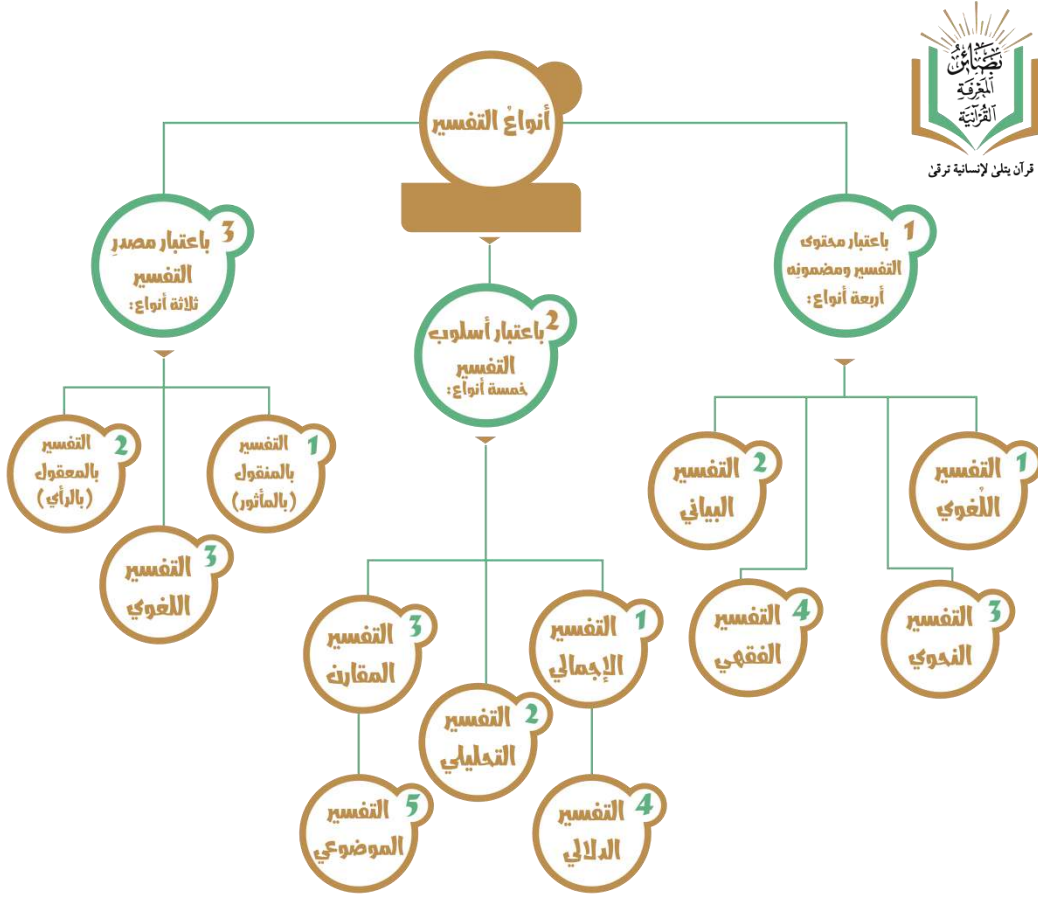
نصائح المعرفة القرآنية
قرآن يتلى لإنسانية ترقى

أنواعُ التفسير

1 باعتبار محتوى التفسير ومضمونه أربعة أنواع:

1 التفسير اللُغوي
2 التفسير البياني
3 التفسير النحوي
4 التفسير الفقهي

2 باعتبار أسلوب التفسير خمسة أنواع:

1 التفسير الإجمالي
2 التفسير التحليلي
3 التفسير المقارن
4 التفسير الدلالي
5 التفسير الموضوعي

3 باعتبار مصدرِ التفسير ثلاثة أنواع:

1 التفسير بالمنقول (بالمأثور)
2 التفسير بالمعقول (بالرأي)
3 التفسير اللغوي